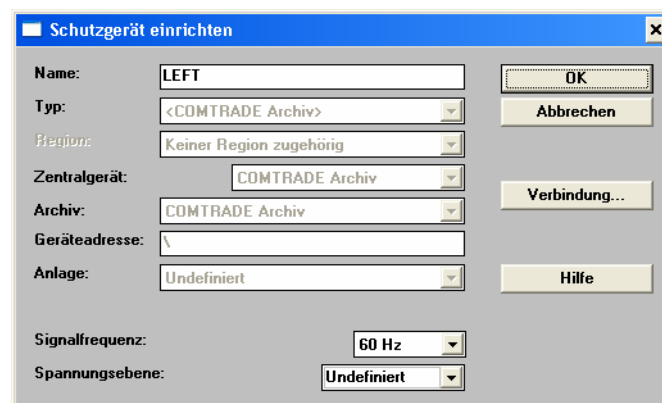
Schutzgerät einrichten

Name: LEFT
Typ: <COMTRADE Archiv>
Region: Keiner Region zugehörig
Zentralgerät: COMTRADE Archiv
Archiv: COMTRADE Archiv
Geräteadresse: \
Anlage: Undefiniert

Signalfrequenz: 60 Hz
Spannungsebene: Undefiniert

OK
Abbrechen
Verbindung...
Hilfe